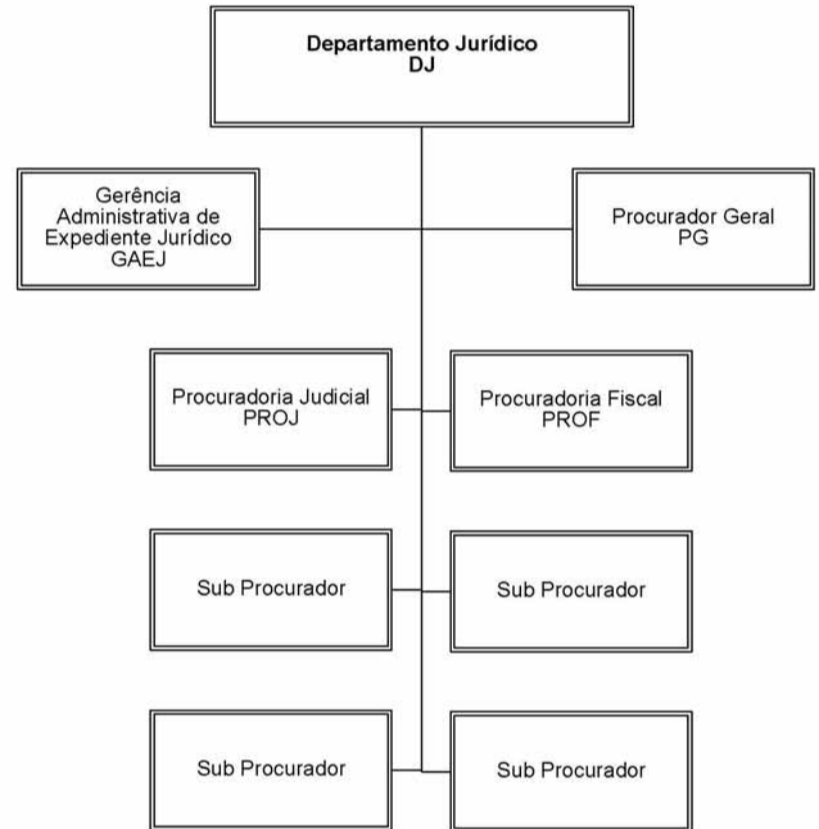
Departamento Jurídico
DJ

Gerência Administrativa de Expediente Jurídico
GAEJ

Procurador Geral
PG

Procuradoria Judicial
PROJ

Procuradoria Fiscal
PROF

Sub Procurador

Sub Procurador

Sub Procurador

Sub Procurador